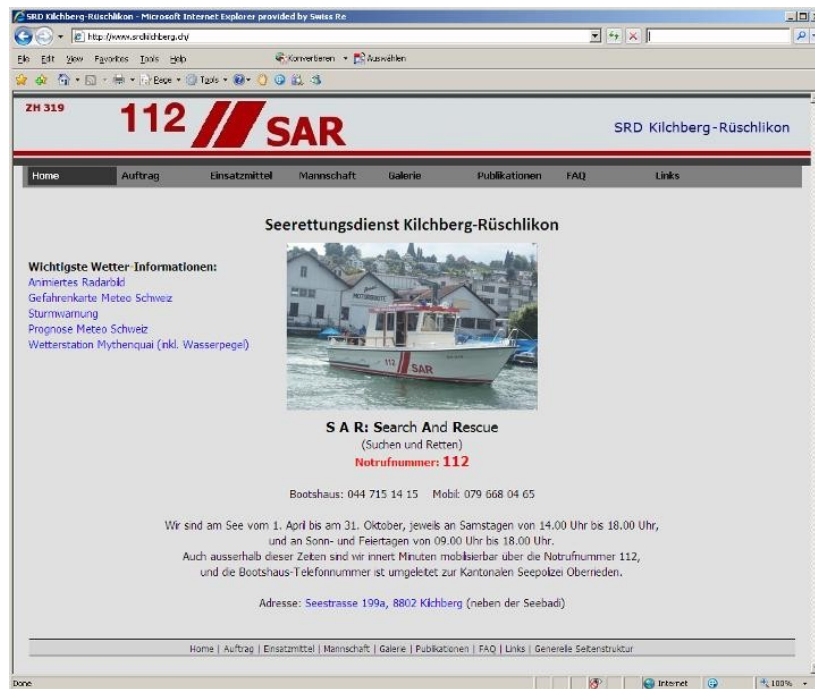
SRD Kilchberg-Rüschlikon - Microsoft Internet Explorer provided by Swiss Re

http://www.srdkilchberg.ch/

File Edit View Favorites Tools Help

Konvertieren Auswählen

Page Tools

ZH 319

112 SAR

SRD Kilchberg-Rüschlikon

Home Auftrag Einsatzmittel Mannschaft Galerie Publikationen FAQ Links

Seerettungsdienst Kilchberg-Rüschlikon

Wichtigste Wetter-Informationen:
Animiertes Radarbild
Gefahrenkarte Meteo Schweiz
Sturmwarnung
Prognose Meteo Schweiz
Wetterstation Mythenquai (inkl. Wasserpegel)

S A R: Search And Rescue
(Suchen und Retten)
Notrufnummer: 112

Bootshaus: 044 715 14 15 Mobil: 079 668 04 65

Wir sind am See vom 1. April bis am 31. Oktober, jeweils an Samstagen von 14.00 Uhr bis 18.00 Uhr, und an Sonn- und Feiertagen von 09.00 Uhr bis 18.00 Uhr.
Auch ausserhalb dieser Zeiten sind wir innert Minuten mobilisierbar über die Notrufnummer 112, und die Bootshaus-Telefonnummer ist umgeleitet zur Kantonalen Seepolizei Oberrieden.

Adresse: Seestrasse 199a, 8802 Kilchberg (neben der Seebadi)

Home | Auftrag | Einsatzmittel | Mannschaft | Galerie | Publikationen | FAQ | Links | Generelle Seitenstruktur

Done Internet 100%